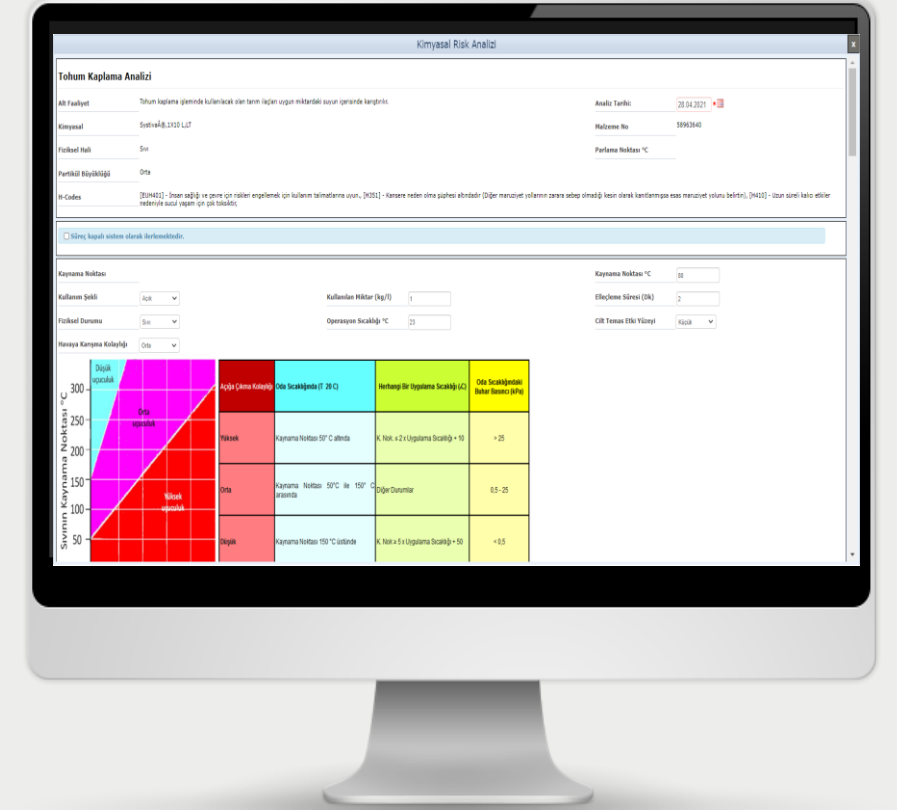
Kimyasal Risk Analizi

x

Tohum Kaplama Analizi

Alt Faaliyet

Tohum kaplama işleminde kullanılacak olan tarım ilaçları uygun miktardaki suyun içerisinde karıştırılır.

Analiz Tarihi:

28.04.2021

Kimyasal

SystivaÂ®,1X10 L,LT

Malzeme No

50963640

Fiziksel Hali

Sıvı

Parlama Noktası °C

Partikül Büyüklüğü

Orta

H-Codes

[EUH401] - İnsan sağlığı ve çevre için riskleri engellemek için kullanım talimatlarına uyun., [H351] - Kansere neden olma şüphesi altındadır (Diğer maruziyet yollarının zarara sebep olmadığı kesin olarak kanıtlanmışsa esas maruziyet yolunu belirtin), [H410] - Uzun süreli kalıcı etkiler nedeniyle sucul yaşam için çok toksiktir.

Süreç kapalı sistem olarak ilerlemektedir.

Kaynama Noktası

Kaynama Noktası °C

30

Kullanım Şekli

Açık

Kullanılan Miktar (kg/l)

1

Elleçleme Süresi (Dk)

2

Fiziksel Durumu

Sıvı

Operasyon Sıcaklığı °C

23

Cilt Temas Etki Yüzeyi

Küçük

Havaya Karışma Kolaylığı

Orta

Sıvının Kaynama Noktası °C

300
250
200
150
100
50

Düşük uçuculuk

Orta uçuculuk

Yüksek uçuculuk

| Açığa Çıkma Kolaylığı | Oda Sıcaklığında (T 20 C) | Herhangi Bir Uygulama Sıcaklığı (Ç) | Oda Sıcaklığındaki Buhar Basıncı (kPa) |
|---|---|---|---|
| Yüksek | Kaynama Noktası 50° C altında | K. Nok.≤2 x Uygulama Sıcaklığı + 10 | > 25 |
| Orta | Kaynama Noktası 50°C ile 150° C arasında | Diğer Durumlar | 0,5 - 25 |
| Düşük | Kaynama Noktası 150 °C üstünde | K. Nok.≥5 x Uygulama Sıcaklığı + 50 | < 0,5 |